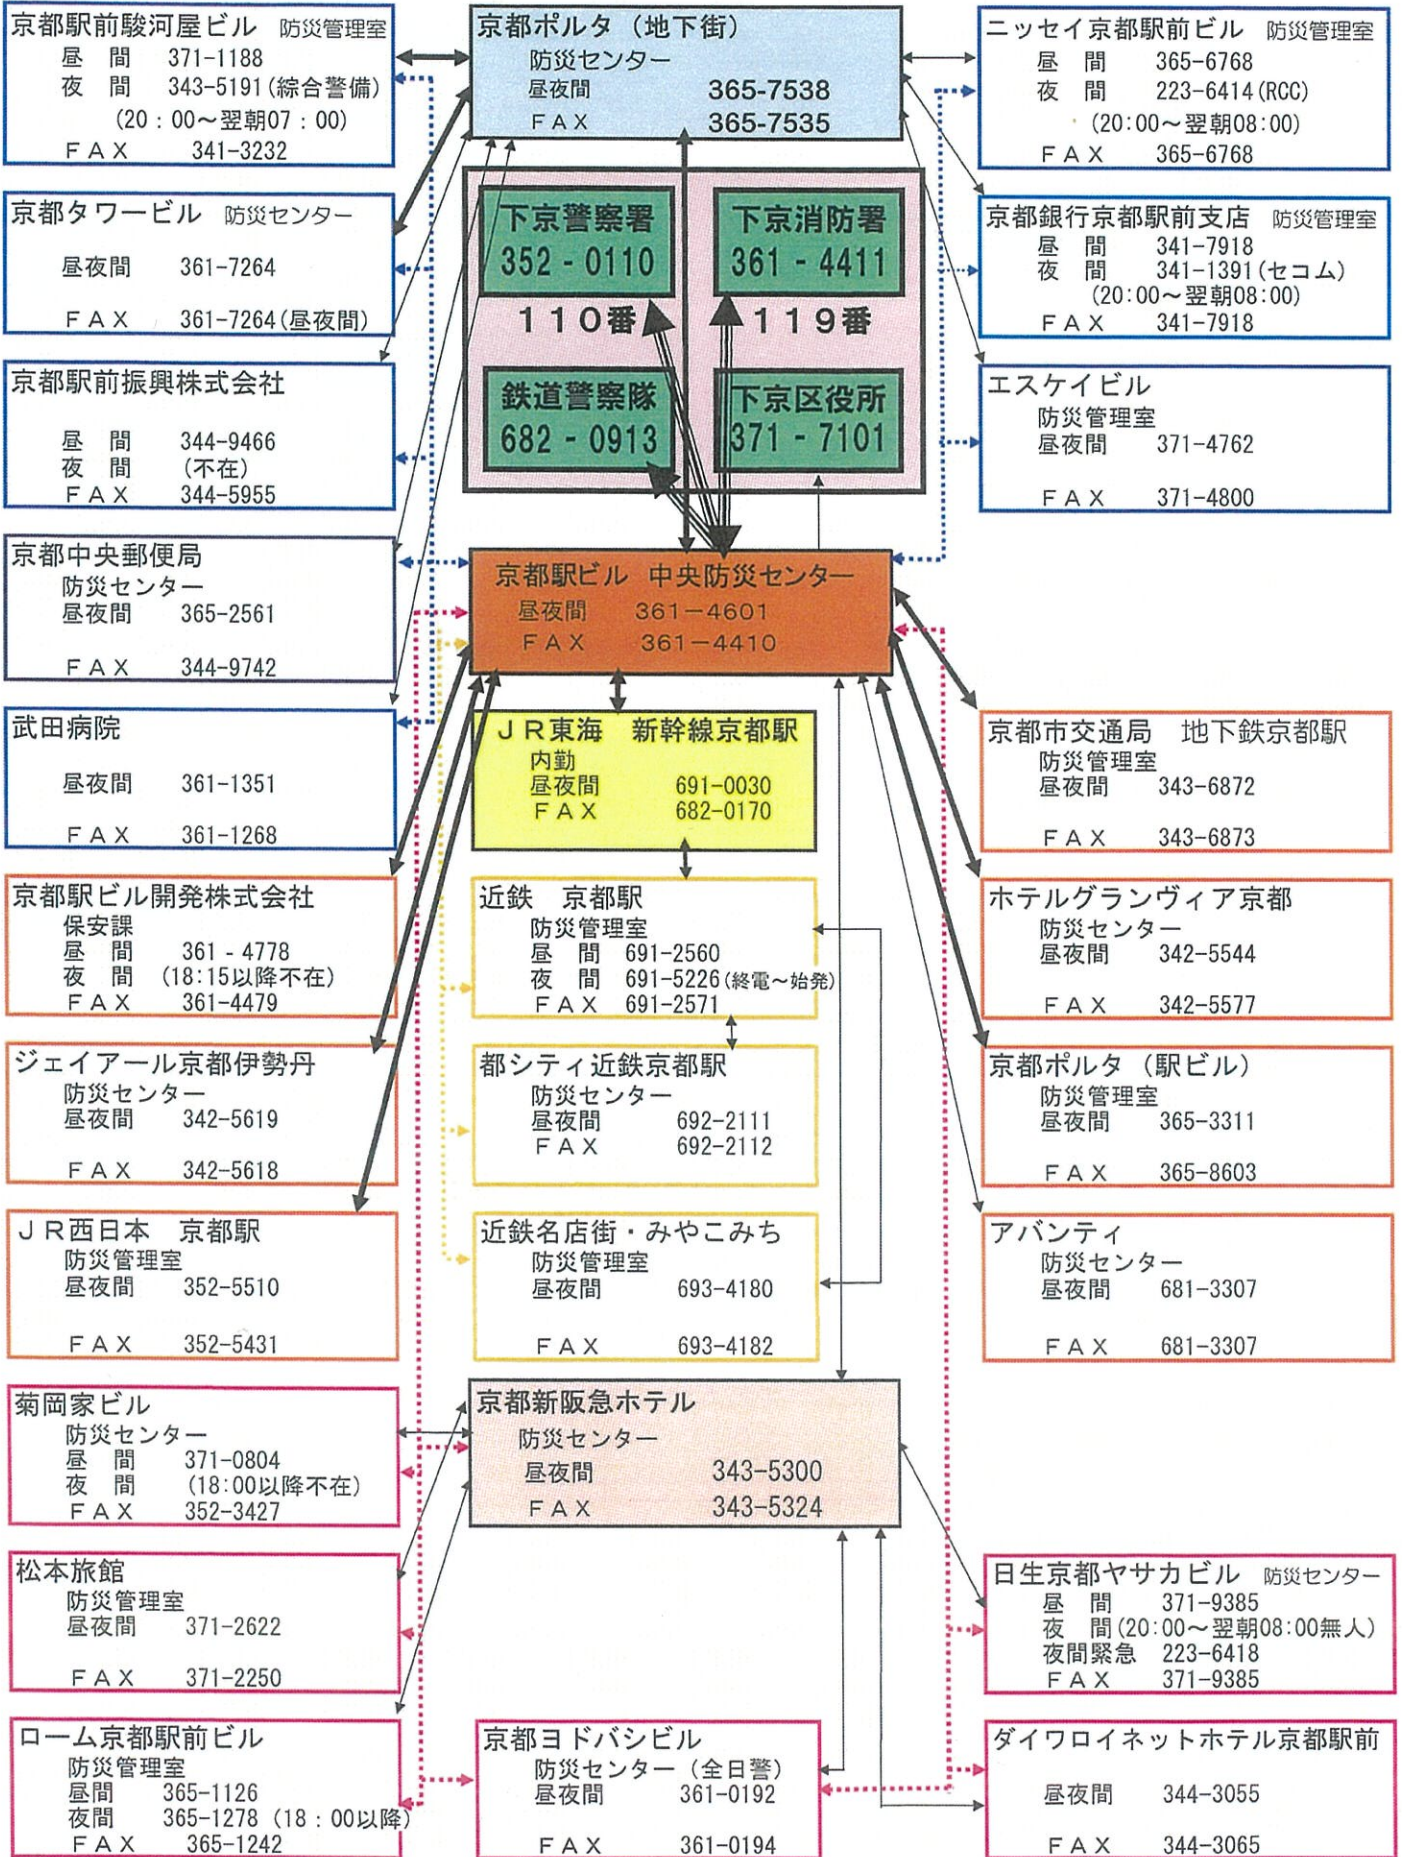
京都駅前駿河屋ビル 防災管理室
昼 間 371-1188
夜 間 343-5191(綜合警備)
(20：00～翌朝07：00)
ＦＡＸ 341-3232

京都ポルタ（地下街）
防災センター
昼夜間 365-7538
ＦＡＸ 365-7535

ニッセイ京都駅前ビル 防災管理室
昼 間 365-6768
夜 間 223-6414(RCC)
(20:00～翌朝08:00)
ＦＡＸ 365-6768

京都タワービル 防災センター
昼夜間 361-7264
ＦＡＸ 361-7264(昼夜間)

下京警察署
352 - 0110
110番

下京消防署
361 - 4411
119番

京都銀行京都駅前支店 防災管理室
昼 間 341-7918
夜 間 341-1391(セコム)
(20:00～翌朝08:00)
ＦＡＸ 341-7918

京都駅前振興株式会社
昼 間 344-9466
夜 間 (不在)
ＦＡＸ 344-5955

鉄道警察隊
682 - 0913

下京区役所
371 - 7101

エスケイビル
防災管理室
昼夜間 371-4762
ＦＡＸ 371-4800

京都中央郵便局
防災センター
昼夜間 365-2561
ＦＡＸ 344-9742

京都駅ビル 中央防災センター
昼夜間 361－4601
ＦＡＸ 361－4410

武田病院
昼夜間 361-1351
ＦＡＸ 361-1268

ＪＲ東海 新幹線京都駅
内勤
昼夜間 691-0030
ＦＡＸ 682-0170

京都市交通局 地下鉄京都駅
防災管理室
昼夜間 343-6872
ＦＡＸ 343-6873

京都駅ビル開発株式会社
保安課
昼 間 361 - 4778
夜 間 (18:15以降不在)
ＦＡＸ 361-4479

近鉄 京都駅
防災管理室
昼 間 691-2560
夜 間 691-5226(終電～始発)
ＦＡＸ 691-2571

ホテルグランヴィア京都
防災センター
昼夜間 342-5544
ＦＡＸ 342-5577

ジェイアール京都伊勢丹
防災センター
昼夜間 342-5619
ＦＡＸ 342-5618

都シティ近鉄京都駅
防災センター
昼夜間 692-2111
ＦＡＸ 692-2112

京都ポルタ（駅ビル）
防災管理室
昼夜間 365-3311
ＦＡＸ 365-8603

ＪＲ西日本 京都駅
防災管理室
昼夜間 352-5510
ＦＡＸ 352-5431

近鉄名店街・みやこみち
防災管理室
昼夜間 693-4180
ＦＡＸ 693-4182

アバンティ
防災センター
昼夜間 681-3307
ＦＡＸ 681-3307

菊岡家ビル
防災センター
昼 間 371-0804
夜 間 (18:00以降不在)
ＦＡＸ 352-3427

京都新阪急ホテル
防災センター
昼夜間 343-5300
ＦＡＸ 343-5324

松本旅館
防災管理室
昼夜間 371-2622
ＦＡＸ 371-2250

日生京都ヤサカビル 防災センター
昼 間 371-9385
夜 間(20:00～翌朝08:00無人)
夜間緊急 223-6418
ＦＡＸ 371-9385

ローム京都駅前ビル
防災管理室
昼間 365-1126
夜間 365-1278（18：00以降）
ＦＡＸ 365-1242

京都ヨドバシビル
防災センター（全日警）
昼夜間 361-0192
ＦＡＸ 361-0194

ダイワロイネットホテル京都駅前
昼夜間 344-3055
ＦＡＸ 344-3065